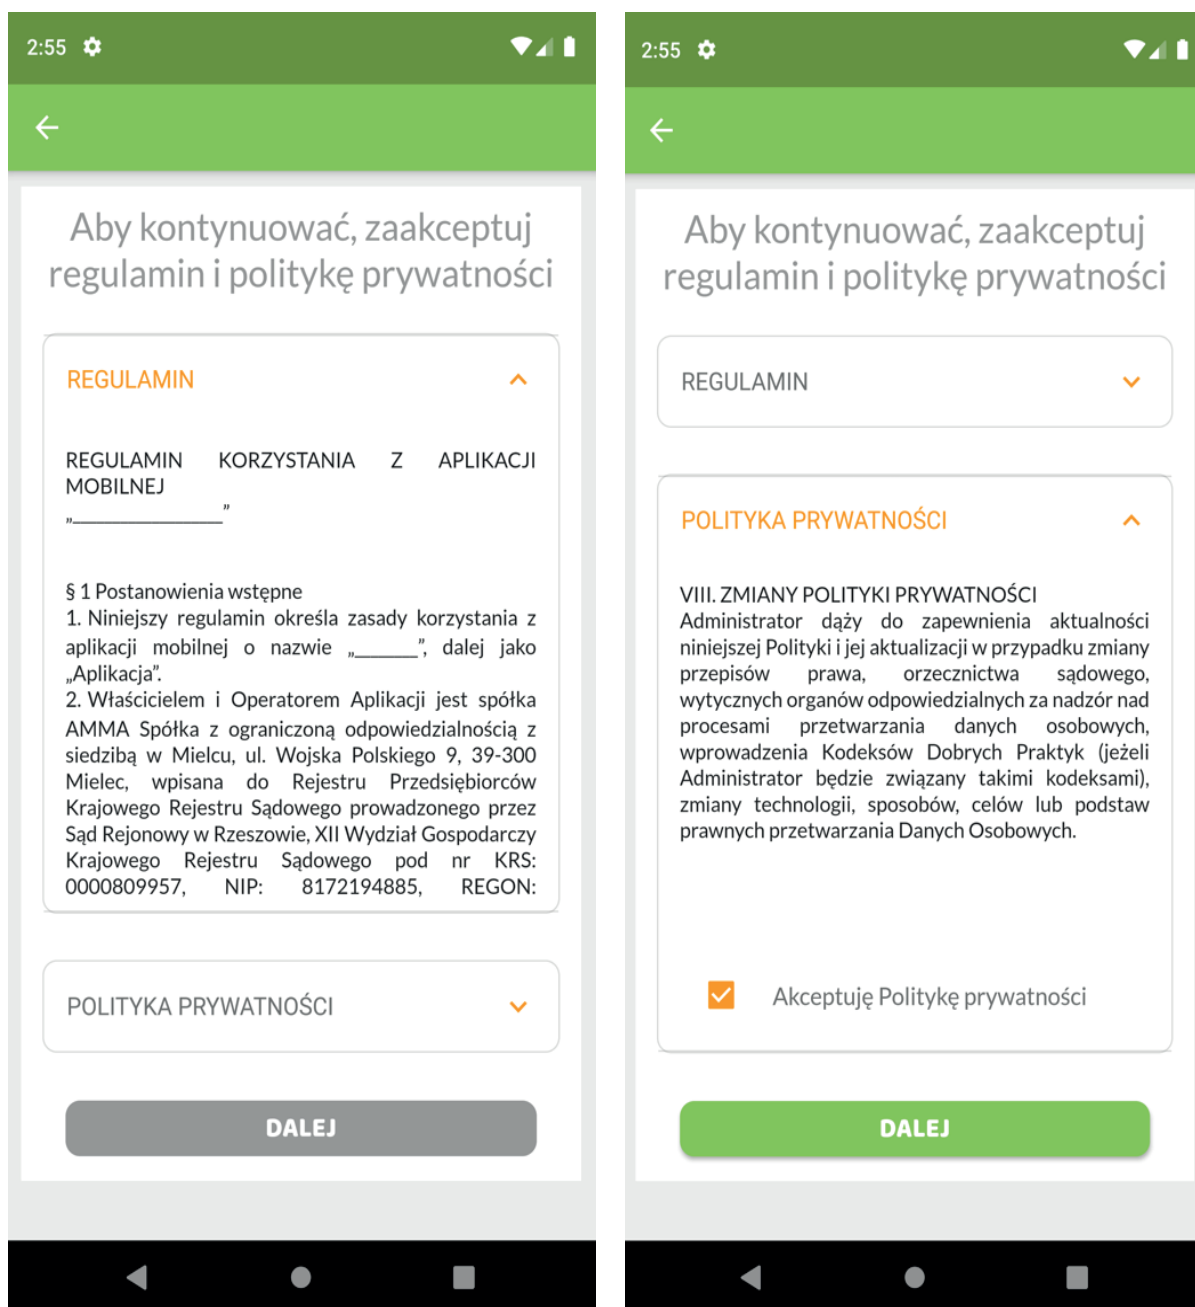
2:55

Aby kontynuować, zaakceptuj regulamin i politykę prywatności

REGULAMIN

REGULAMIN KORZYSTANIA Z APLIKACJI MOBILNEJ „______________”

§ 1 Postanowienia wstępne
1. Niniejszy regulamin określa zasady korzystania z aplikacji mobilnej o nazwie „______”, dalej jako „Aplikacja”.
2. Właścicielem i Operatorem Aplikacji jest spółka AMMA Spółka z ograniczoną odpowiedzialnością z siedzibą w Mielcu, ul. Wojska Polskiego 9, 39-300 Mielec, wpisana do Rejestru Przedsiębiorców Krajowego Rejestru Sądowego prowadzonego przez Sąd Rejonowy w Rzeszowie, XII Wydział Gospodarczy Krajowego Rejestru Sądowego pod nr KRS: 0000809957, NIP: 8172194885, REGON:

POLITYKA PRYWATNOŚCI

DALEJ

2:55

Aby kontynuować, zaakceptuj regulamin i politykę prywatności

REGULAMIN

POLITYKA PRYWATNOŚCI

VIII. ZMIANY POLITYKI PRYWATNOŚCI
Administrator dąży do zapewnienia aktualności niniejszej Polityki i jej aktualizacji w przypadku zmiany przepisów prawa, orzecznictwa sądowego, wytycznych organów odpowiedzialnych za nadzór nad procesami przetwarzania danych osobowych, wprowadzenia Kodeksów Dobrych Praktyk (jeżeli Administrator będzie związany takimi kodeksami), zmiany technologii, sposobów, celów lub podstaw prawnych przetwarzania Danych Osobowych.

Akceptuję Politykę prywatności

DALEJ